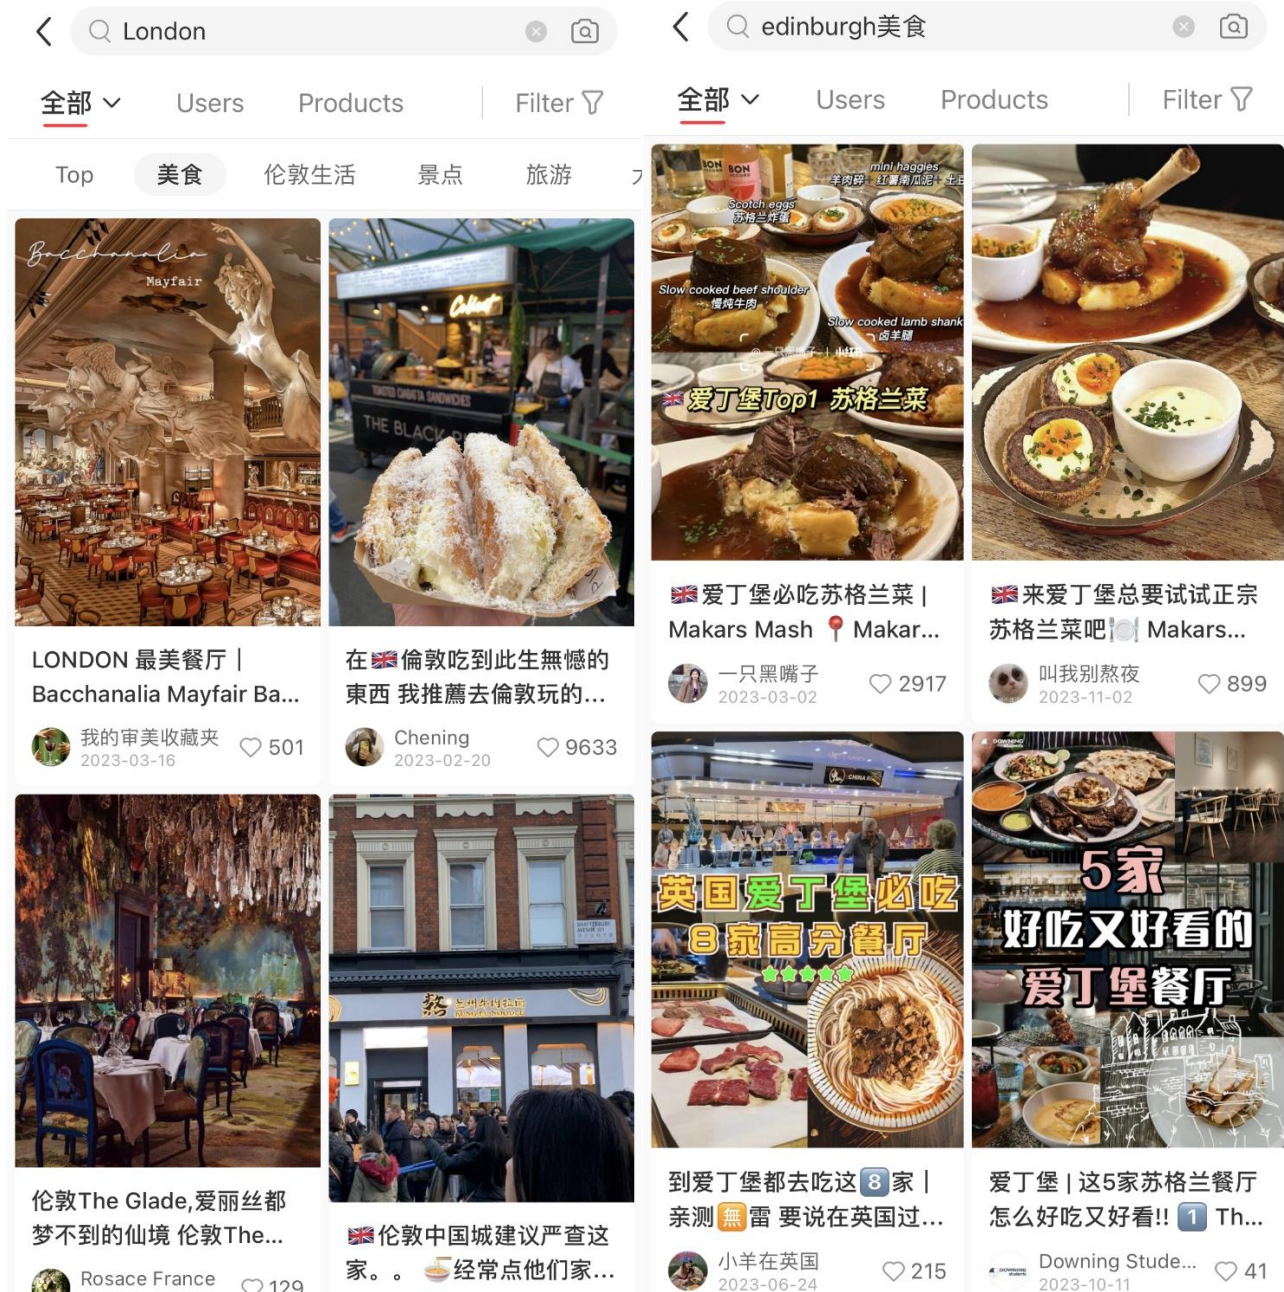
London

全部 Users Products Filter

Top 美食 伦敦生活 景点 旅游

Bacchanalia Mayfair

LONDON 最美餐厅｜Bacchanalia Mayfair Ba...

我的审美收藏夹 2023-03-16 501

Colbert

THE BLACK

在🇬🇧倫敦吃到此生無憾的東西 我推薦去倫敦玩的...

Chening 2023-02-20 9633

伦敦The Glade,爱丽丝都梦不到的仙境 伦敦The...

Rosace France 129

🇬🇧伦敦中国城建议严查这家。。🍜经常点他们家...

edinburgh美食

全部 Users Products Filter

mini haggies 羊肉碎 红薯南瓜泥 土豆

Scotch eggs 苏格兰炸蛋

Slow cooked beef shoulder 慢炖牛肉

Slow cooked lamb shank 卤羊腿

爱丁堡Top1 苏格兰菜

🇬🇧爱丁堡必吃苏格兰菜｜Makars Mash 📍 Makar...

一只黑嘴子 2023-03-02 2917

🇬🇧来爱丁堡总要试试正宗苏格兰菜吧🍽️ Makars...

叫我别熬夜 2023-11-02 899

英国爱丁堡必吃 8家高分餐厅

到爱丁堡都去吃这8家｜亲测无雷 要说在英国过...

小羊在英国 2023-06-24 215

5家 好吃又好看的 爱丁堡餐厅

爱丁堡｜这5家苏格兰餐厅怎么好吃又好看!! 1 Th...

Downing Stude... 2023-10-11 41